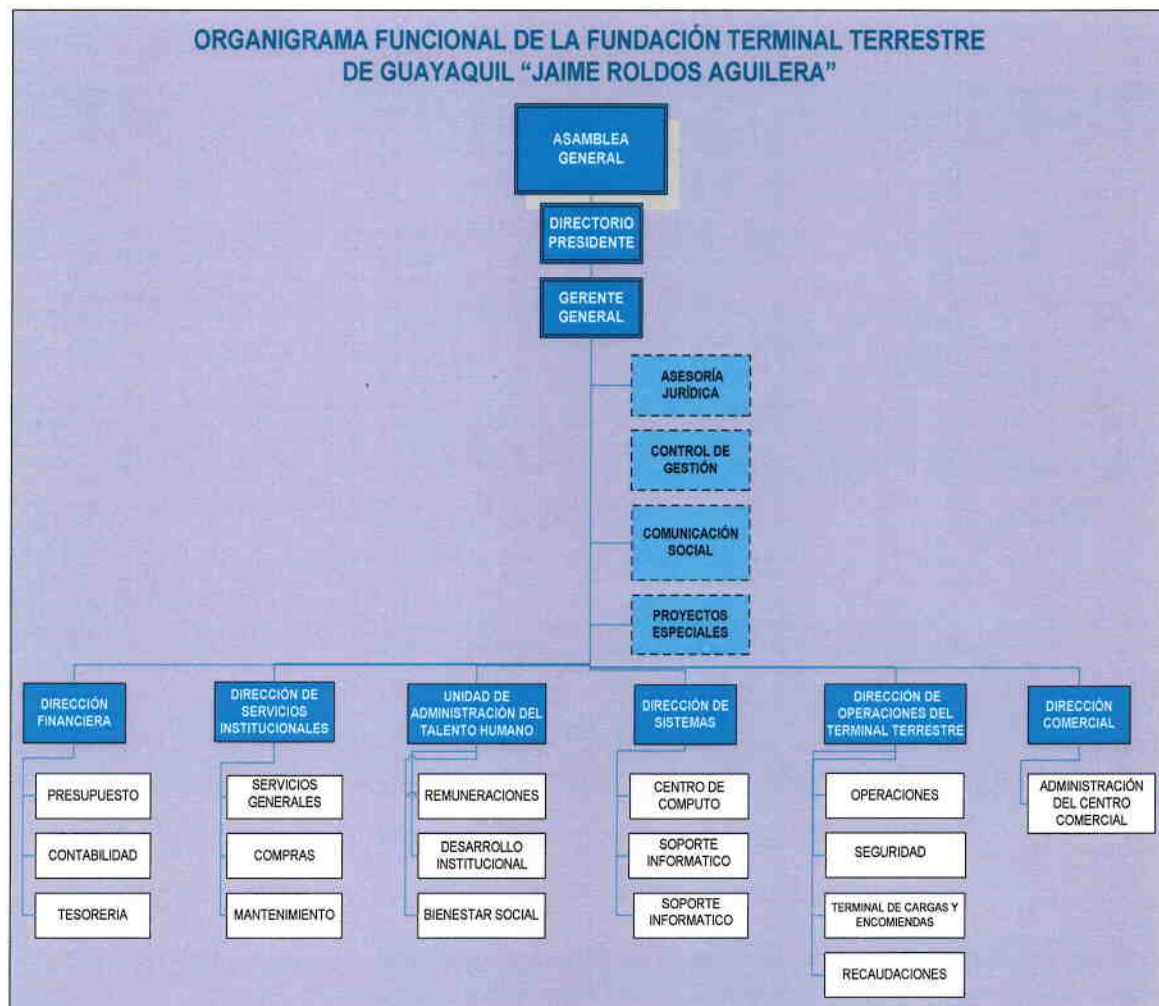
ORGANIGRAMA FUNCIONAL DE LA FUNDACIÓN TERMINAL TERRESTRE DE GUAYAQUIL "JAIME ROLDOS AGUILERA"

ASAMBLEA GENERAL

DIRECTORIO PRESIDENTE

GERENTE GENERAL

ASESORÍA JURÍDICA

CONTROL DE GESTIÓN

COMUNICACIÓN SOCIAL

PROYECTOS ESPECIALES

DIRECCIÓN FINANCIERA

PRESUPUESTO

CONTABILIDAD

TESORERIA

DIRECCIÓN DE SERVICIOS INSTITUCIONALES

SERVICIOS GENERALES

COMPRAS

MANTENIMIENTO

UNIDAD DE ADMINISTRACIÓN DEL TALENTO HUMANO

REMUNERACIONES

DESARROLLO INSTITUCIONAL

BIENESTAR SOCIAL

DIRECCIÓN DE SISTEMAS

CENTRO DE COMPUTO

SOPORTE INFORMATICO

SOPORTE INFORMATICO

DIRECCIÓN DE OPERACIONES DEL TERMINAL TERRESTRE

OPERACIONES

SEGURIDAD

TERMINAL DE CARGAS Y ENCOMIENDAS

RECAUDACIONES

DIRECCIÓN COMERCIAL

ADMINISTRACIÓN DEL CENTRO COMERCIAL